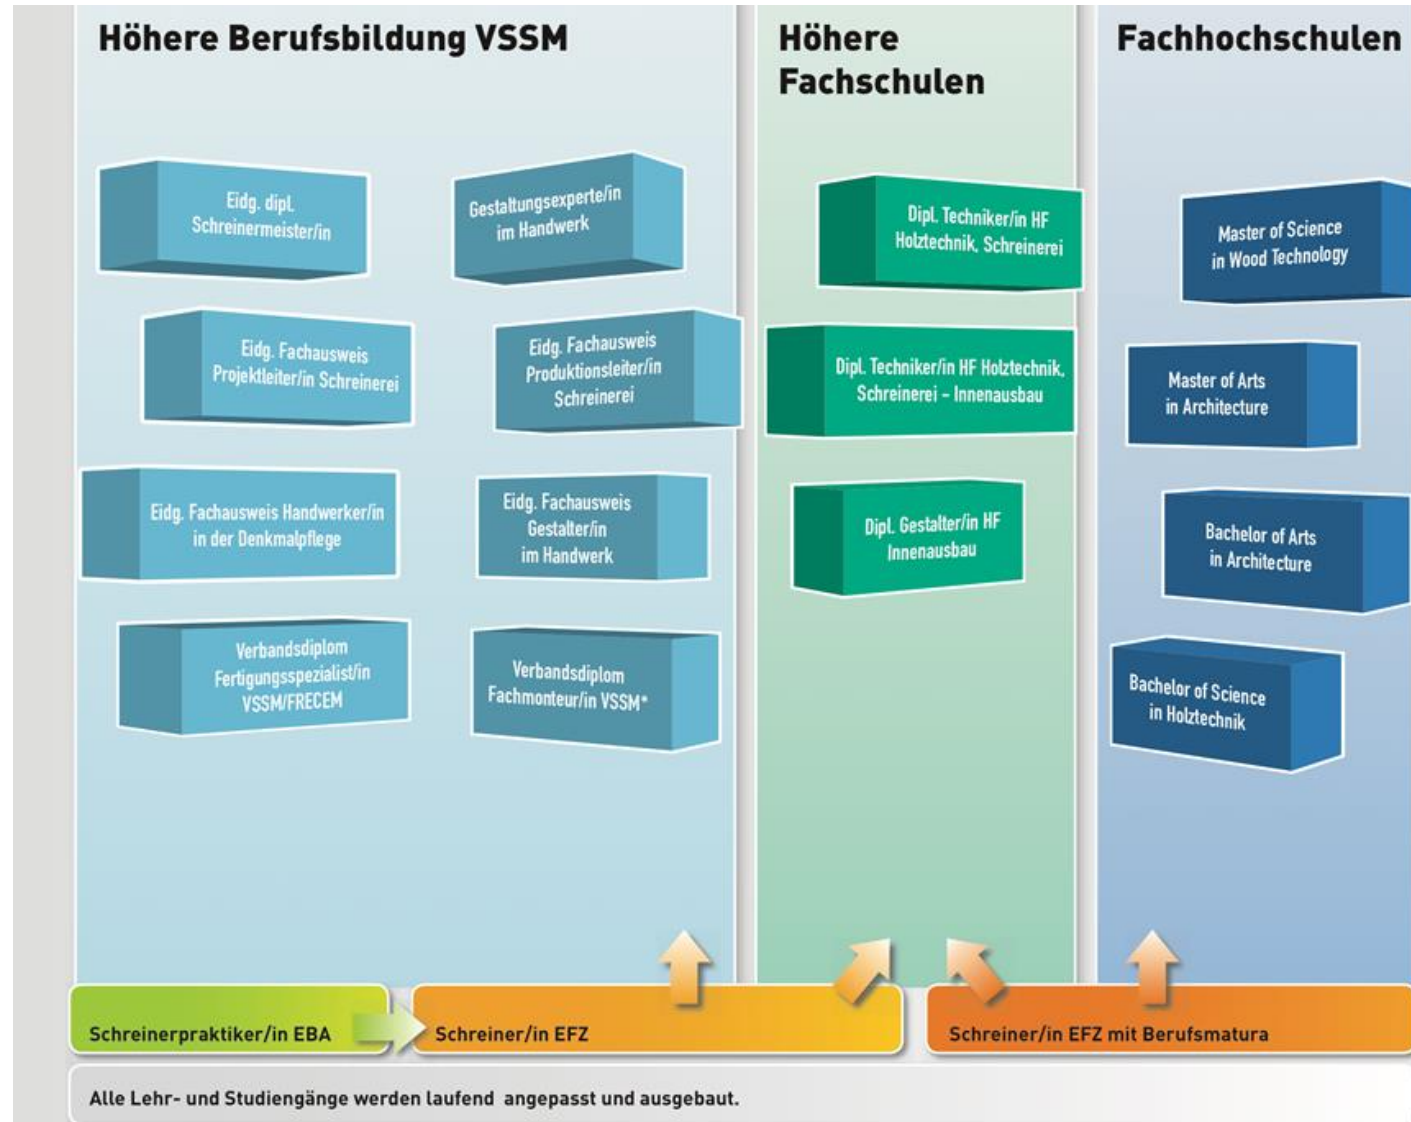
Höhere Berufsbildung VSSM

Eidg. dipl. Schreinermeister/in

Gestaltungsexperte/in im Handwerk

Eidg. Fachausweis Projektleiter/in Schreinerei

Eidg. Fachausweis Produktionsleiter/in Schreinerei

Eidg. Fachausweis Handwerker/in in der Denkmalpflege

Eidg. Fachausweis Gestalter/in im Handwerk

Verbandsdiplom Fertigungsspezialist/in VSSM/FRECEM

Verbandsdiplom Fachmonteur/in VSSM*

Höhere Fachschulen

Dipl. Techniker/in HF Holztechnik, Schreinerei

Dipl. Techniker/in HF Holztechnik, Schreinerei – Innenausbau

Dipl. Gestalter/in HF Innenausbau

Fachhochschulen

Master of Science in Wood Technology

Master of Arts in Architecture

Bachelor of Arts in Architecture

Bachelor of Science in Holztechnik

Schreinerpraktiker/in EBA

Schreiner/in EFZ

Schreiner/in EFZ mit Berufsmatura

Alle Lehr- und Studiengänge werden laufend angepasst und ausgebaut.